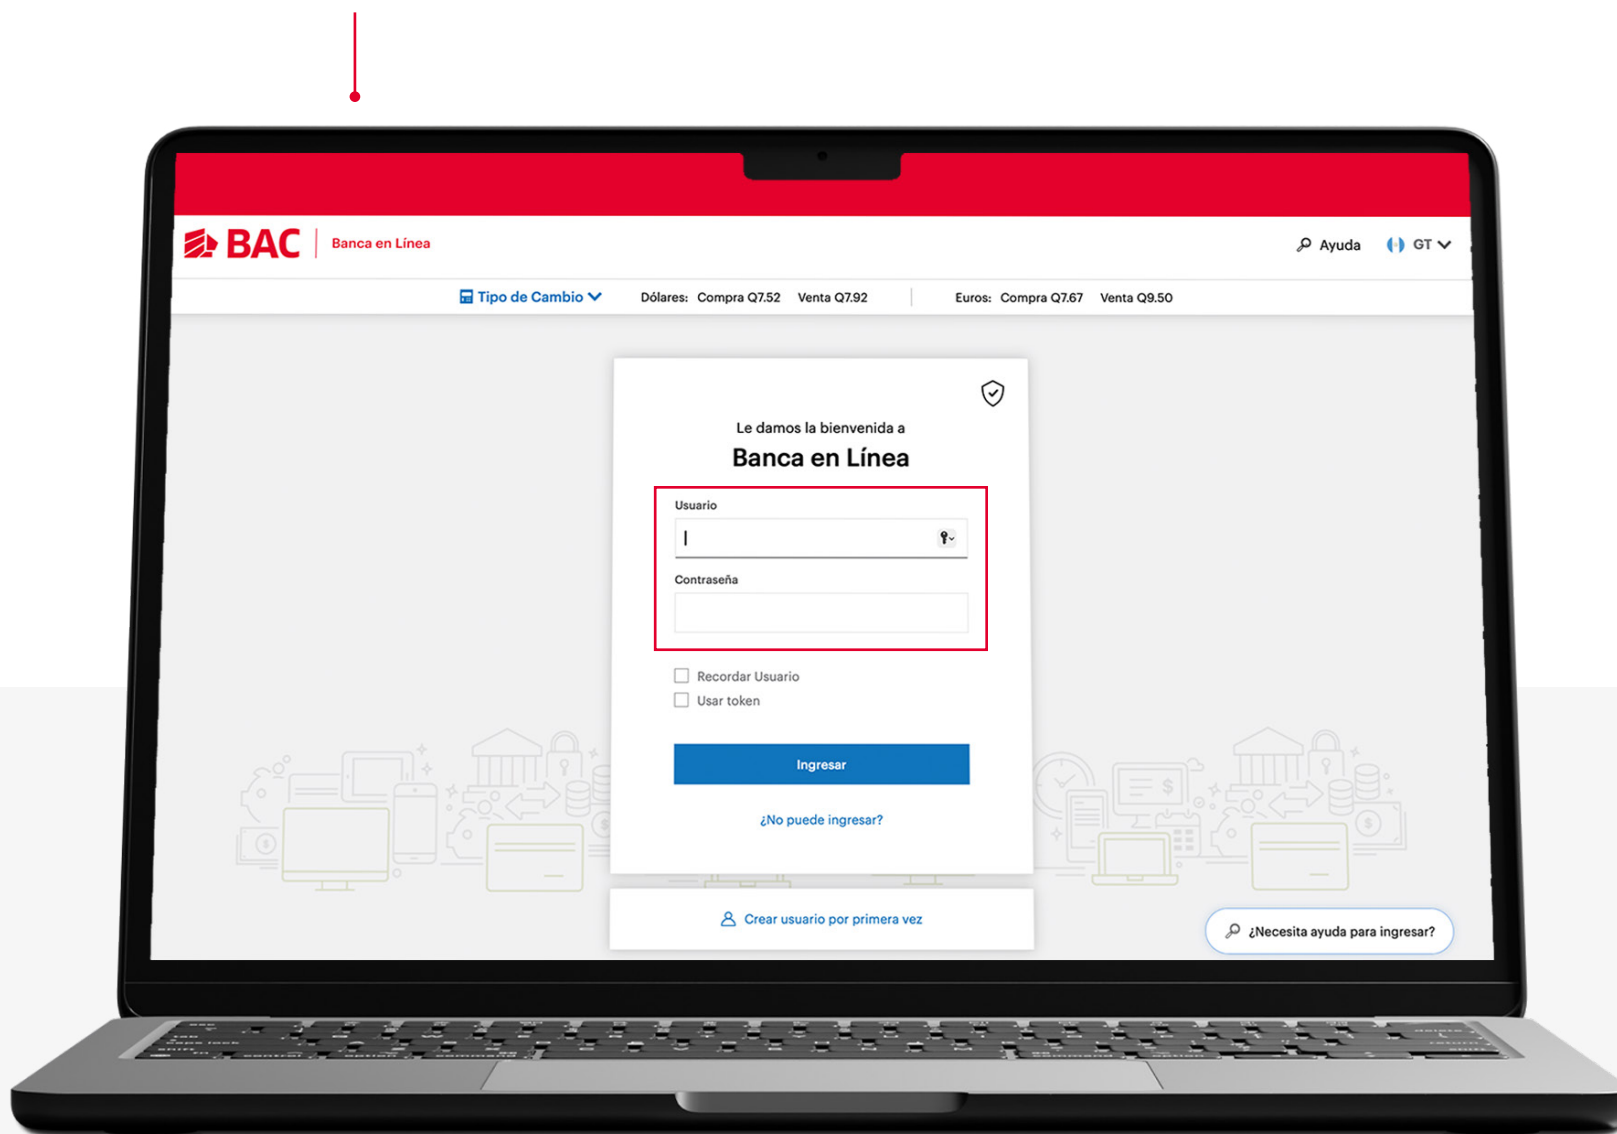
BAC | Banca en Línea

Ayuda GT

Tipo de Cambio Dólares: Compra Q7.52 Venta Q7.92 Euros: Compra Q7.67 Venta Q9.50

Le damos la bienvenida a
Banca en Línea

Usuario

Contraseña

Recordar Usuario
Usar token

Ingresar

¿No puede ingresar?

Crear usuario por primera vez

¿Necesita ayuda para ingresar?